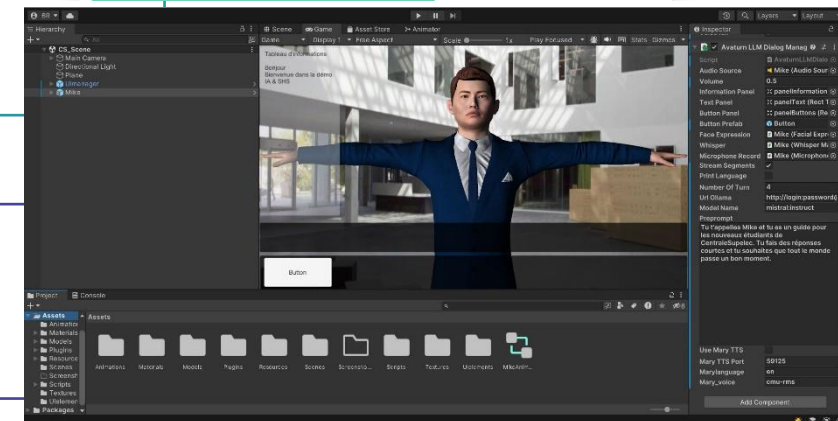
Hierarchy
All
CS_Scene
Main Camera
Directional Light
Plane
LlmManager
Mike

Scene
Game
Asset Store
Animator
Game
Display 1
Free Aspect
Scale
1x
Play Focused
Stats
Gizmos

Tableau d'informations
Bonjour
Bienvenue dans la démo IA & SHS

Button

Inspector
Avaturn LLM Dialog Manag
Script
AvaturnLLMDialo
Audio Source
Mike (Audio Sour
Volume
0.5
Information Panel
panelInformation
Text Panel
panelText (Rect T
Button Panel
panelButtons (Re
Button Prefab
Button
Face Expression
Mike (Facial Expr
Whisper
Mike (Whisper M
Microphone Record
Mike (Microphone
Stream Segments
✓
Print Language
Number Of Turn
4
Url Ollama
http://login:password@
Model Name
mistral:instruct
Preprompt
Tu t'appelles Mike et tu es un guide pour les nouveaux étudiants de CentraleSupelec. Tu fais des réponses courtes et tu souhaites que tout le monde passe un bon moment.

Use Mary TTS
Mary TTS Port
59125
Marylanguage
en
Mary_voice
cmu-rms
Add Component

Project
Console
Assets
Animations
Materials
Models
Plugins
Resources
Scenes
Screenshots
Scripts
Textures
Uielement
Packages
Assets
Animations
Materials
Models
Plugins
Resources
Scenes
Screensho...
Scripts
Textures
Uielements
MikeAnim...

Layers
Layout